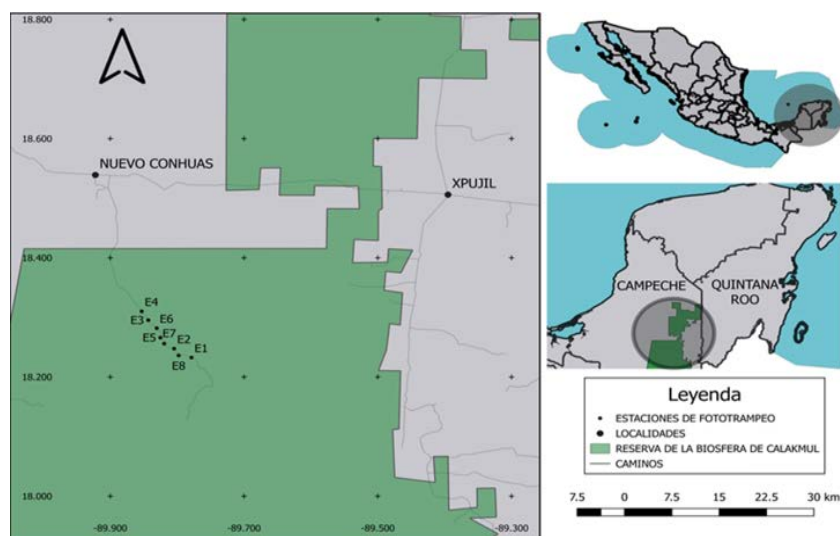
18.800

18.600

NUEVO CONHUAS

XPUJIL

18.400

E4
E3 E6
E7
E5 E2
E1
E8

18.200

18.000

-89.900 -89.700 -89.500 -89.300

CAMPECHE

QUINTANA ROO

Leyenda
• ESTACIONES DE FOTOTRAMPEO
• LOCALIDADES
RESERVA DE LA BIOSFERA DE CALAKMUL
CAMINOS

7.5 0 7.5 15 22.5 30 km